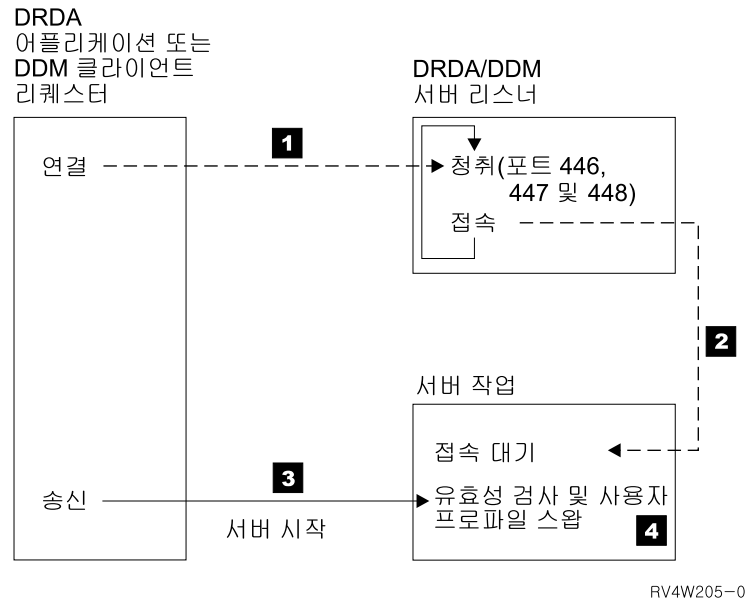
DRDA
어플리케이션 또는
DDM 클라이언트
리퀘스터

DRDA/DDM
서버 리스너

연결

1

청취(포트 446, 447 및 448)

접속

2

서버 작업

접속 대기

송신

3

유효성 검사 및 사용자 프로파일 스왑

서버 시작

4

RV4W205-0